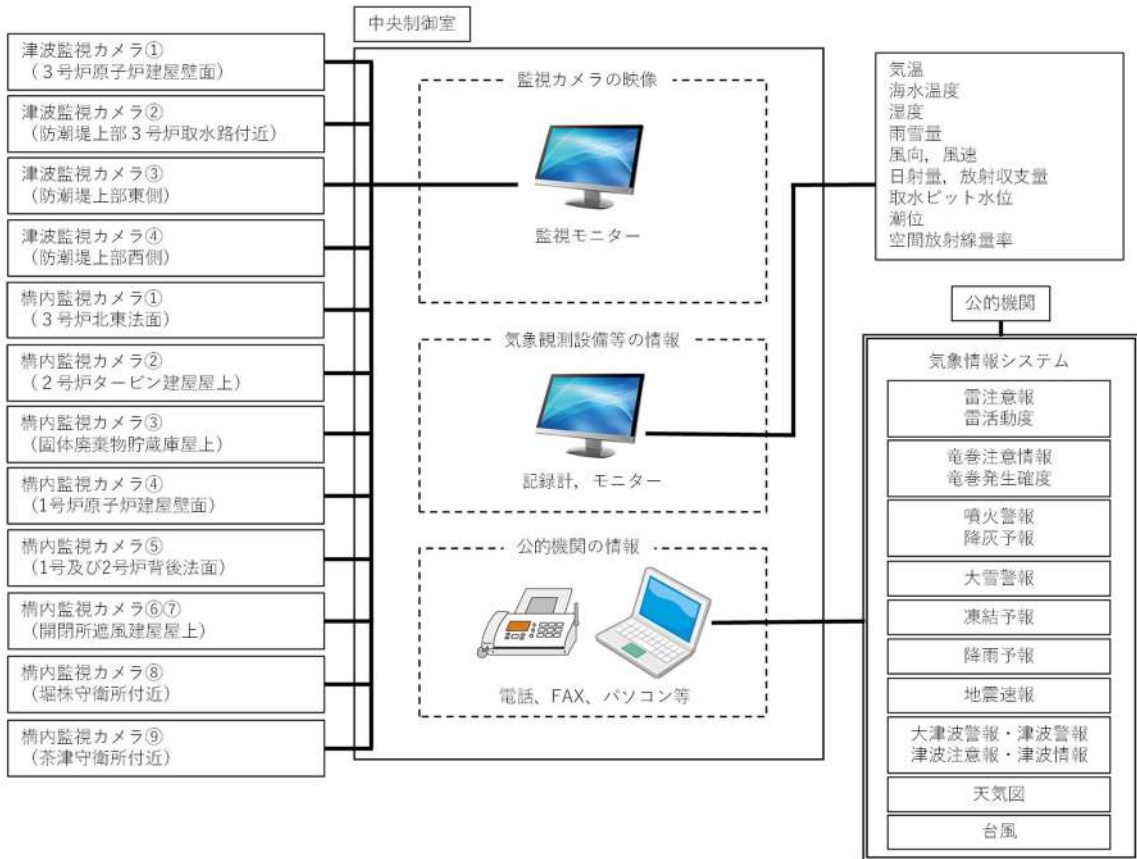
津波監視カメラ①
（３号炉原子炉建屋壁面）

津波監視カメラ②
（防潮堤上部３号炉取水路付近）

津波監視カメラ③
（防潮堤上部東側）

津波監視カメラ④
（防潮堤上部西側）

構内監視カメラ①
（３号炉北東法面）

構内監視カメラ②
（２号炉タービン建屋屋上）

構内監視カメラ③
（固体廃棄物貯蔵庫屋上）

構内監視カメラ④
（1号炉原子炉建屋壁面）

構内監視カメラ⑤
（1号及び2号炉背後法面）

構内監視カメラ⑥⑦
（開閉所遮風建屋屋上）

構内監視カメラ⑧
（堀株守衛所付近）

構内監視カメラ⑨
（茶津守衛所付近）

中央制御室

監視カメラの映像

監視モニター

気象観測設備等の情報

記録計，モニター

公的機関の情報

電話、FAX、パソコン等

気温
海水温度
湿度
雨雪量
風向，風速
日射量，放射収支量
取水ピット水位
潮位
空間放射線量率

公的機関

気象情報システム

雷注意報
雷活動度

竜巻注意情報
竜巻発生確度

噴火警報
降灰予報

大雪警報

凍結予報

降雨予報

地震速報

大津波警報・津波警報
津波注意報・津波情報

天気図

台風